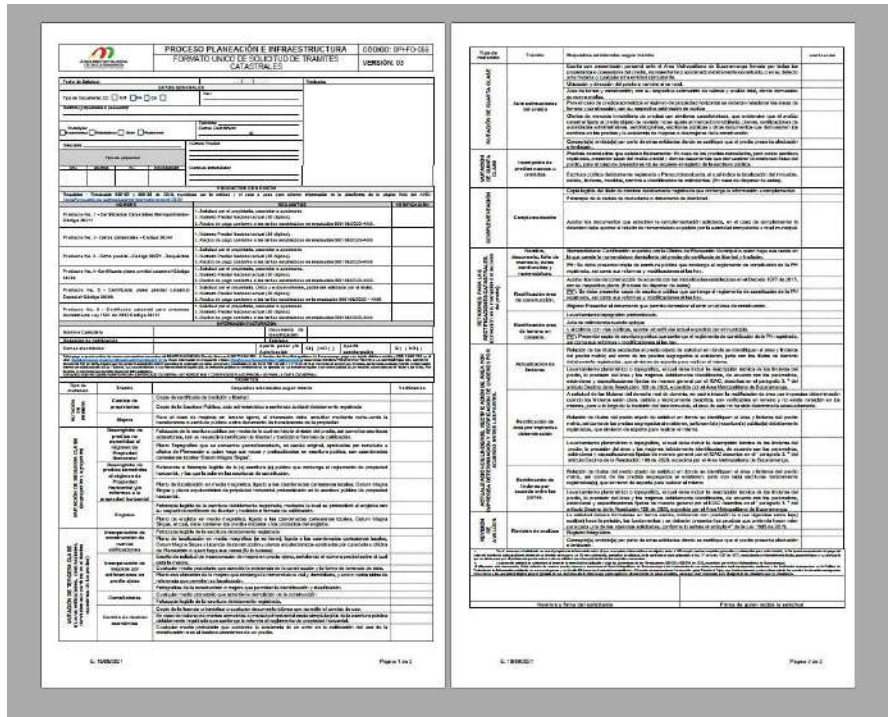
PROCESO PLANEACIÓN E INFRAESTRUCTURA

FORMATO ÚNICO DE SOLICITUD DE TRÁMITES CATASTRALES

CÓDIGO: SPI-FO-055

VERSIÓN: 03

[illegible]

Tipo de trámite

Trámite

Requisitos adicionales según trámite

Verificación

Cambio de propietarios

Mapas

Desenglobe de predios no sometidos al régimen de Propiedad Horizontal

Englobe

Incorporación de construcción de nuevas edificaciones

Cancelaciones

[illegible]

E. 15/09/2021

Página 1 de 2

Tipo de mutación

Trámite

Requisitos adicionales según trámite

Verificación

Auto estimaciones del predio

Incorporación de predios nuevos u omitidos

Complementación

Rectificación área de construcción

Rectificación área de terreno en Catastro

Actualización de linderos

Rectificación de área por imprecisa determinación

Rectificación de linderos por acuerdo entre las partes

Revisión de avalúos

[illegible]

Nombre y firma del solicitante

Firma de quien recibe la solicitud

E. 15/09/2021

Página 2 de 2